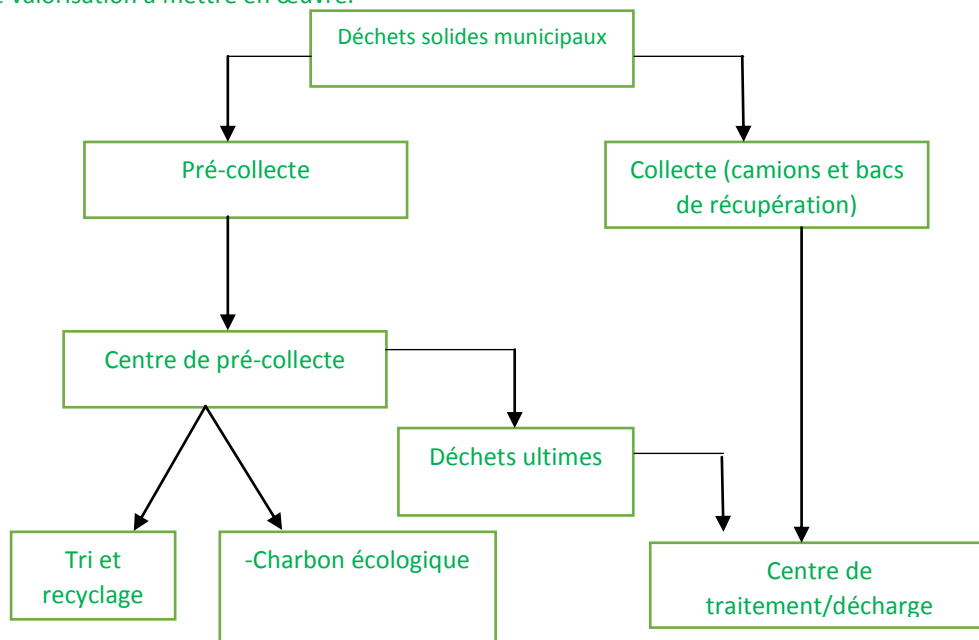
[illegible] valorisation à mettre en œuvre.

Déchets solides municipaux

Pré-collecte

Collecte (camions et bacs de récupération)

Centre de pré-collecte

Déchets ultimes

Tri et recyclage

-Charbon écologique

Centre de traitement/décharge